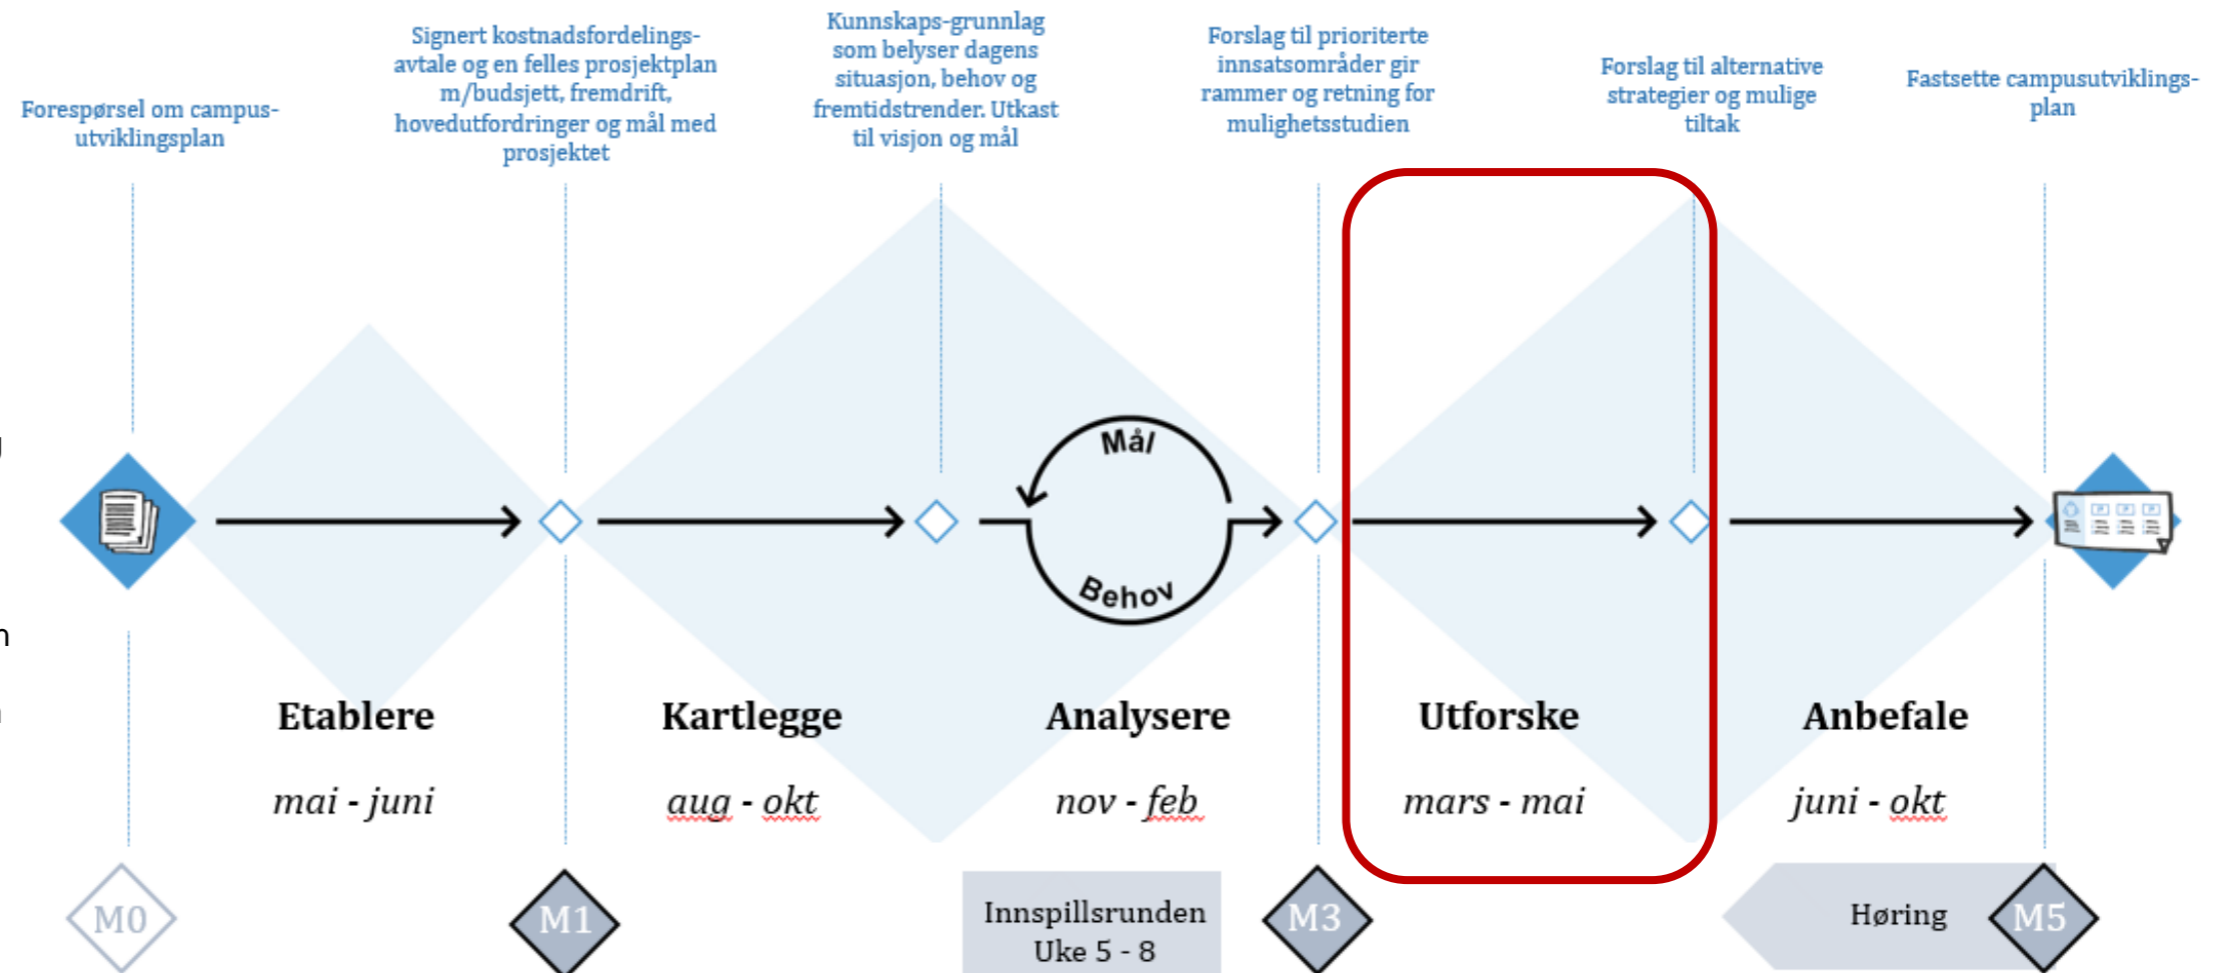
Forespørsel om campus-utviklingsplan

Signert kostnadsfordelings-avtale og en felles prosjektplan m/budsjett, fremdrift, hovedutfordringer og mål med prosjektet

Kunnskaps-grunnlag som belyser dagens situasjon, behov og fremtidstrender. Utkast til visjon og mål

Forslag til prioriterte innsatsområder gir rammer og retning for mulighetsstudien

Forslag til alternative strategier og mulige tiltak

Fastsette campusutviklings-plan

Mål

Behov

Etablere
mai - juni

Kartlegge
aug - okt

Analysere
nov - feb

Utforske
mars - mai

Anbefale
juni - okt

M0

M1

Innspillsrunden
Uke 5 - 8

M3

Høring

M5